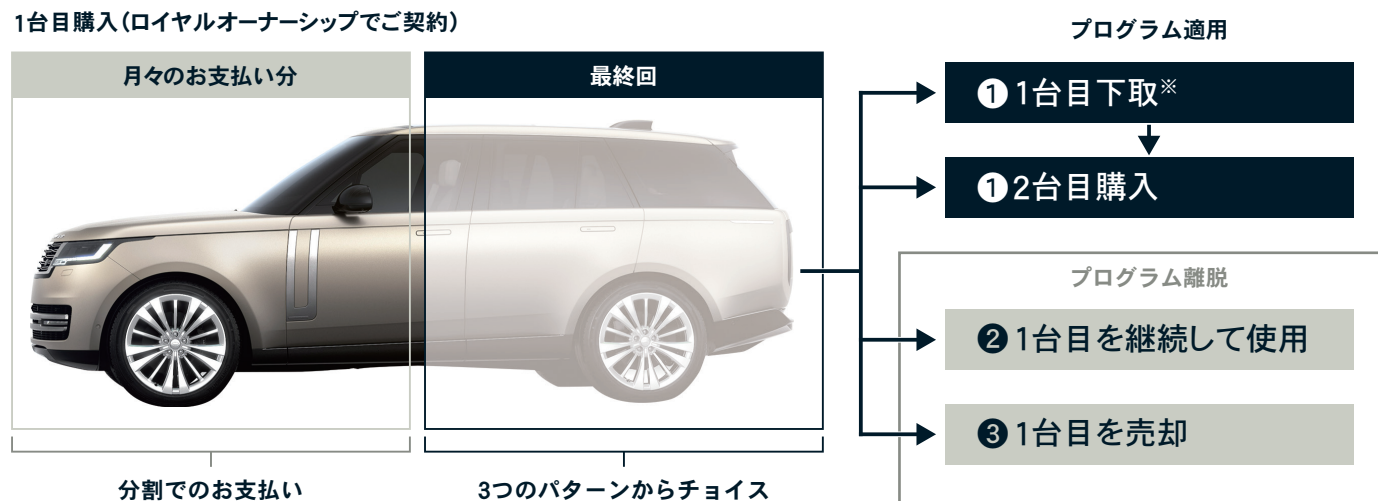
1台目購入（ロイヤルオーナーシップでご契約）

月々のお支払い分

最終回

分割でのお支払い

3つのパターンからチョイス

プログラム適用

❶ 1台目下取※

❶ 2台目購入

プログラム離脱

❷ 1台目を継続して使用

❸ 1台目を売却